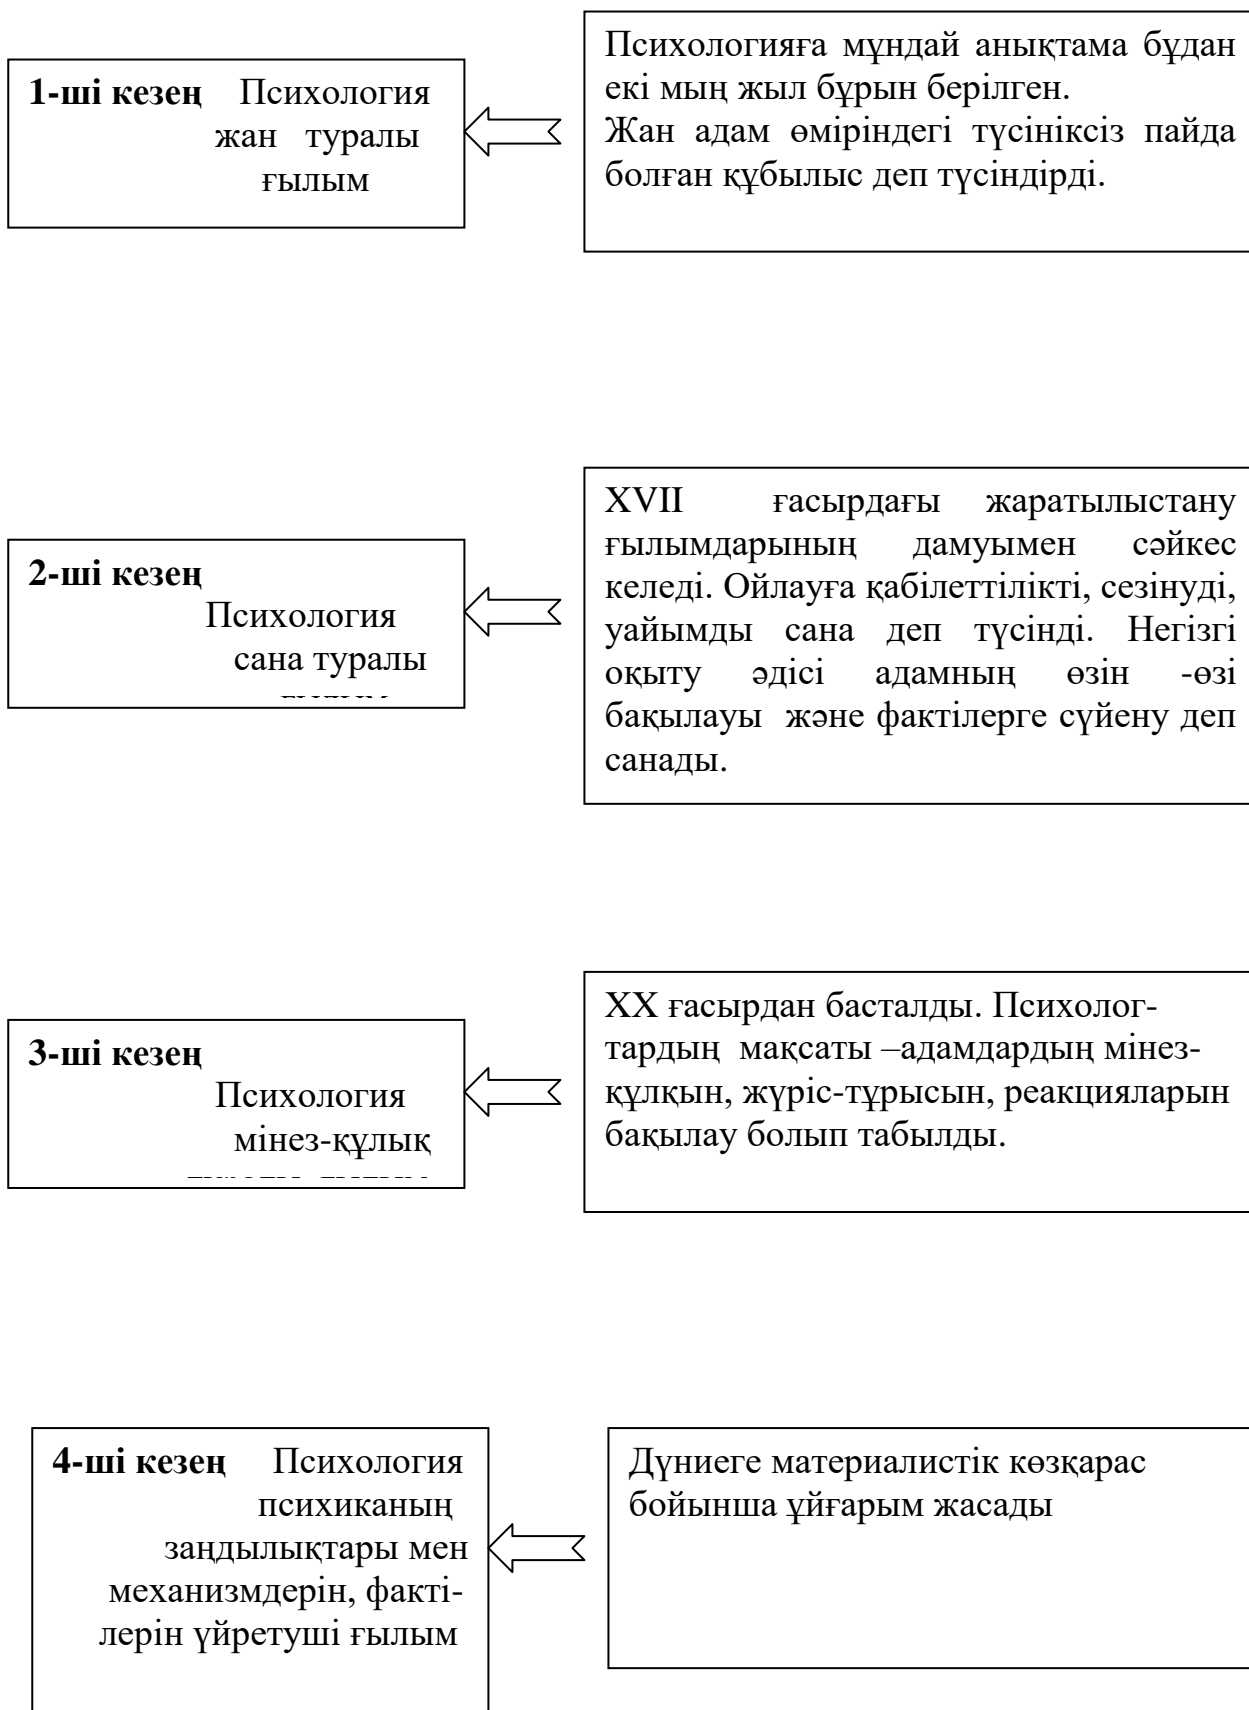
**1-ші кезең** Психология жан туралы ғылым

Психологияға мұндай анықтама бұдан екі мың жыл бұрын берілген.
Жан адам өміріндегі түсініксіз пайда болған құбылыс деп түсіндірді.

**2-ші кезең** Психология сана туралы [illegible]

XVII ғасырдағы жаратылыстану ғылымдарының дамуымен сәйкес келеді. Ойлауға қабілеттілікті, сезінуді, уайымды сана деп түсінді. Негізгі оқыту әдісі адамның өзін -өзі бақылауы және фактілерге сүйену деп санады.

**3-ші кезең** Психология мінез-құлық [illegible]

XX ғасырдан басталды. Психологтардың мақсаты –адамдардың мінез-құлқын, жүріс-тұрысын, реакцияларын бақылау болып табылды.

**4-ші кезең** Психология психиканың заңдылықтары мен механизмдерін, фактілерін үйретуші ғылым

Дүниеге материалистік көзқарас бойынша ұйғарым жасады